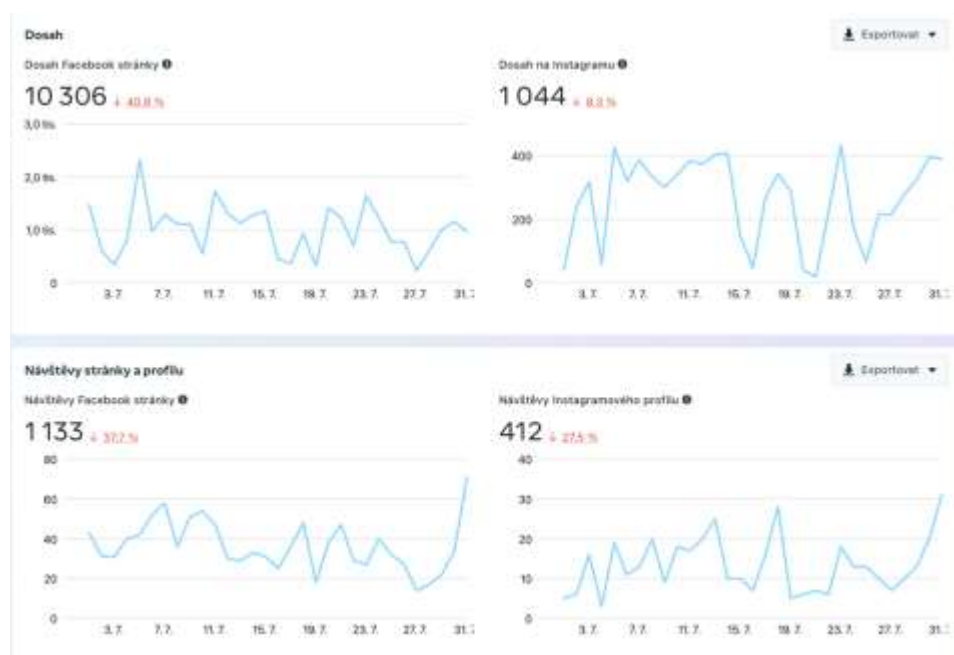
Dosah

Exportovat

Dosah Facebook stránky

10 306 ↓ 40,8 %

3,0 tis.
2,0 tis.
1,0 tis.
0

3. 7. 7. 7. 11. 7. 15. 7. 19. 7. 23. 7. 27. 7. 31. 7.

Dosah na Instagramu

1 044 ↓ 8,3 %

400
200
0

3. 7. 7. 7. 11. 7. 15. 7. 19. 7. 23. 7. 27. 7. 31. 7.

Návštěvy stránky a profilu

Exportovat

Návštěvy Facebook stránky

1 133 ↓ 37,7 %

80
60
40
20
0

3. 7. 7. 7. 11. 7. 15. 7. 19. 7. 23. 7. 27. 7. 31. 7.

Návštěvy Instagramového profilu

412 ↓ 27,5 %

40
30
20
10
0

3. 7. 7. 7. 11. 7. 15. 7. 19. 7. 23. 7. 27. 7. 31. 7.